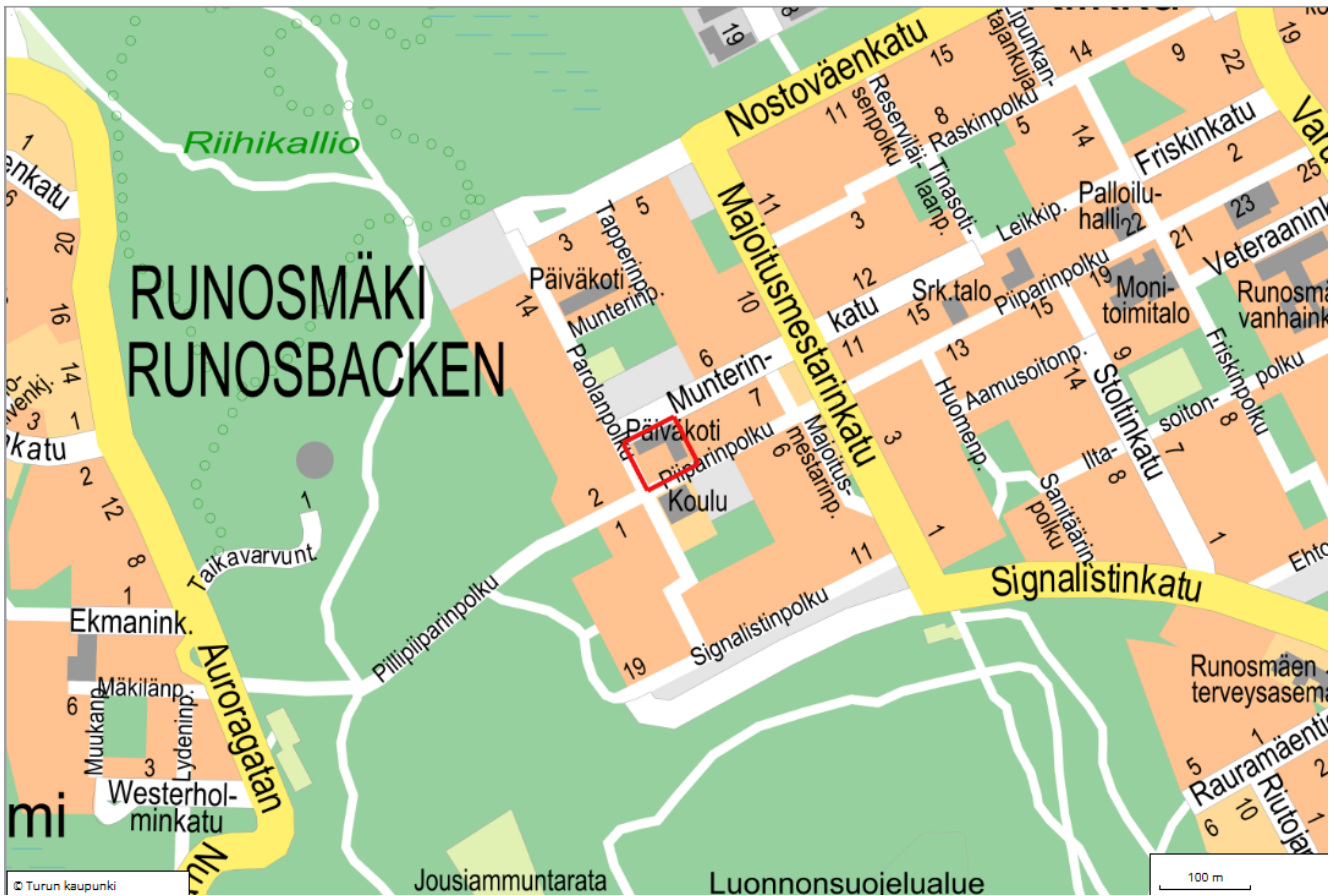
Riihikallio

RUNOSMÄKI
RUNOSBACKEN

Nostoväenkatu
Majoitusmestarinkatu
Signalistinkatu
Auroragatan
Taikavarvunt.
Pillipiiparinpolku
Signalistinpolku
Parolanpolku
Tapperinp.
Munterinp.
Munterin-
katu
Piiparinpolku
Majoitus-
mestarinp.
Päiväkoti
Päiväkoti
Koulu
Srk.talo
Reserviläi-
senpolku
Raskinpolku
Tinasoti-
laanp.
Lipunkan-
tajankuja
Friskinkatu
Palloilu-
halli
Leikkip.
Veteraanink
Moni-
toimitalo
Runosmä
vanhaink
Aamusoitonp.
Huomenp.
Stoltinkatu
Friskinpolku
Ilta-
soiton-
polku
Sanitäärin
polku
Ehto
Runosmäen
terveysasema
Raurамäentie
Riutoja
enkatu
venkj.
katu
Ekmanink.
Mäkilänp.
Muukanp.
Lydenint.
Westerhol-
minkatu
mi
Jousiammuntarata
Luonnonsuojelualue
Varu
1
20
16
14
3
1
2
12
8
1
6
3
19
15
14
9
22
19
11
8
5
14
2
25
5
3
11
3
23
22
21
12
10
14
6
15
15
19
11
13
9
7
6
14
8
3
7
8
2
1
11
1
1
1
19
5
6
10
1
© Turun kaupunki
100 m